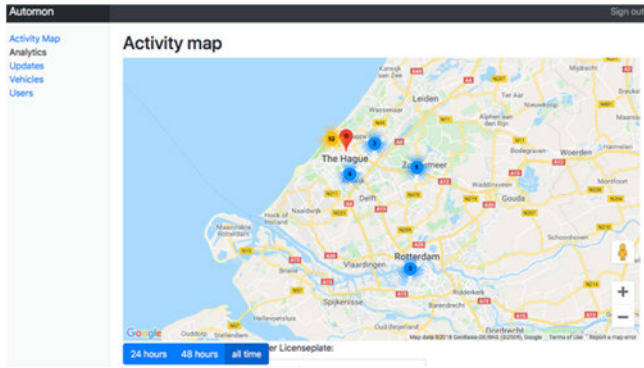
Automon

Sign out

Activity Map
Analytics
Updates
Vehicles
Users

Activity map

Leiden
The Hague
Zoetermeer
Delft
Rotterdam
Vlaardingen
Spijkenisse
Gouda
Woerden
Dordrecht
Hellevoetsluis
Naaldwijk
Maassluis
Schoonhoven
Alphen aan den Rijn

12
3
4
6
3

Google

Map data ©2018 GeoBasis-DE/BKG (©2009), Google   Terms of Use   Report a map error

24 hours   48 hours   all time

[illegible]er Licenseplate: